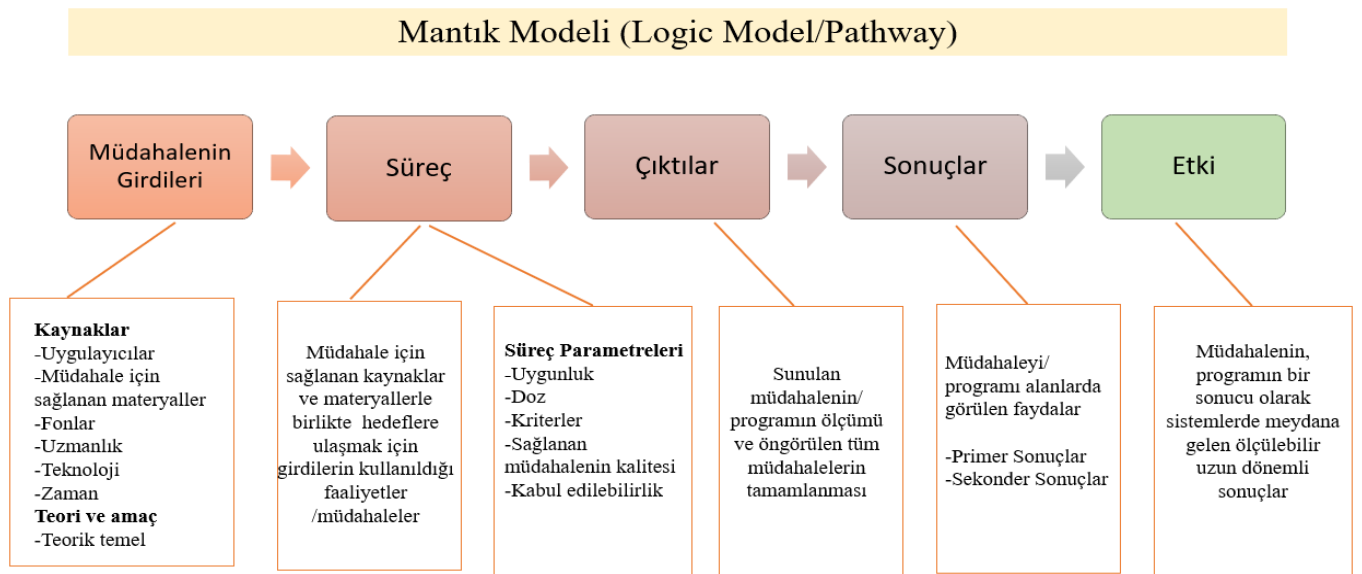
Mantık Modeli (Logic Model/Pathway)

Müdahalenin Girdileri

Süreç

Çıktılar

Sonuçlar

Etki

**Kaynaklar**
-Uygulayıcılar
-Müdahale için sağlanan materyaller
-Fonlar
-Uzmanlık
-Teknoloji
-Zaman
**Teori ve amaç**
-Teorik temel

Müdahale için sağlanan kaynaklar ve materyallerle birlikte hedeflere ulaşmak için girdilerin kullanıldığı faaliyetler /müdahaleler

**Süreç Parametreleri**
-Uygunluk
-Doz
-Kriterler
-Sağlanan müdahalenin kalitesi
-Kabul edilebilirlik

Sunulan müdahalenin/ programın ölçümü ve öngörülen tüm müdahalelerin tamamlanması

Müdahaleyi/ programı alanlarda görülen faydalar

-Primer Sonuçlar
-Sekonder Sonuçlar

Müdahalenin, programın bir sonucu olarak sistemlerde meydana gelen ölçülebilir uzun dönemli sonuçlar